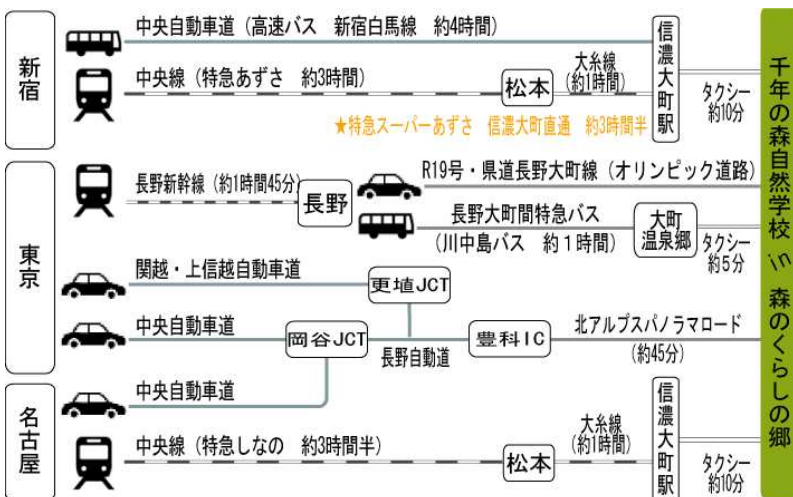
新宿

中央自動車道（高速バス　新宿白馬線　約4時間）

中央線（特急あずさ　約3時間）

松本

大糸線（約1時間）

信濃大町駅

タクシー約10分

★特急スーパーあずさ　信濃大町直通　約3時間半

東京

長野新幹線（約1時間45分）

長野

R19号・県道長野大町線（オリンピック道路）

長野大町間特急バス（川中島バス　約１時間）

大町温泉郷

タクシー約5分

関越・上信越自動車道

更埴JCT

中央自動車道

岡谷JCT

長野自動道

豊科IC

北アルプスパノラマロード（約45分）

名古屋

中央自動車道

中央線（特急しなの　約3時間半）

松本

大糸線（約1時間）

信濃大町駅

タクシー約10分

千年の森自然学校 in 森のくらしの郷